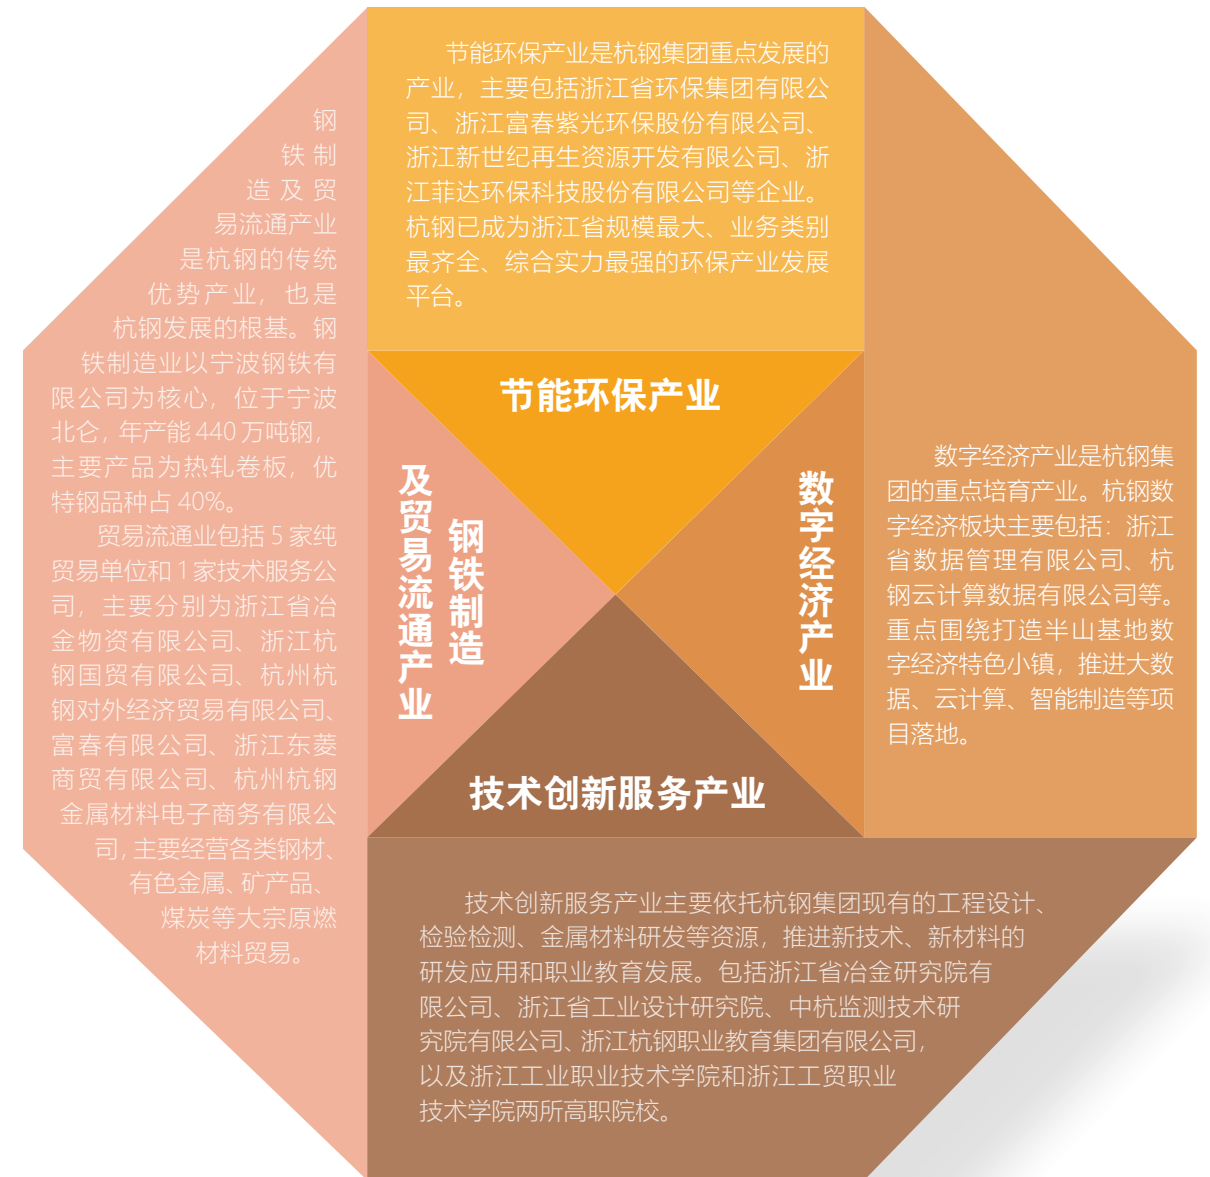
节能环保产业是杭钢集团重点发展的产业，主要包括浙江省环保集团有限公司、浙江富春紫光环保股份有限公司、浙江新世纪再生资源开发有限公司、浙江菲达环保科技股份有限公司等企业。杭钢已成为浙江省规模最大、业务类别最齐全、综合实力最强的环保产业发展平台。

钢铁制造及贸易流通产业是杭钢的传统优势产业，也是杭钢发展的根基。钢铁制造业以宁波钢铁有限公司为核心，位于宁波北仑，年产能 440 万吨钢，主要产品为热轧卷板，优特钢品种占 40%。

贸易流通业包括 5 家纯贸易单位和 1 家技术服务公司，主要分别为浙江省冶金物资有限公司、浙江杭钢国贸有限公司、杭州杭钢对外经济贸易有限公司、富春有限公司、浙江东菱商贸有限公司、杭州杭钢金属材料电子商务有限公司，主要经营各类钢材、有色金属、矿产品、煤炭等大宗原燃材料贸易。

节能环保产业

钢铁制造及贸易流通产业

数字经济产业

技术创新服务产业

数字经济产业是杭钢集团的重点培育产业。杭钢数字经济板块主要包括：浙江省数据管理有限公司、杭钢云计算数据有限公司等。重点围绕打造半山基地数字经济特色小镇，推进大数据、云计算、智能制造等项目落地。

技术创新服务产业主要依托杭钢集团现有的工程设计、检验检测、金属材料研发等资源，推进新技术、新材料的研发应用和职业教育发展。包括浙江省冶金研究院有限公司、浙江省工业设计研究院、中杭监测技术研究院有限公司、浙江杭钢职业教育集团有限公司，以及浙江工业职业技术学院和浙江工贸职业技术学院两所高职院校。